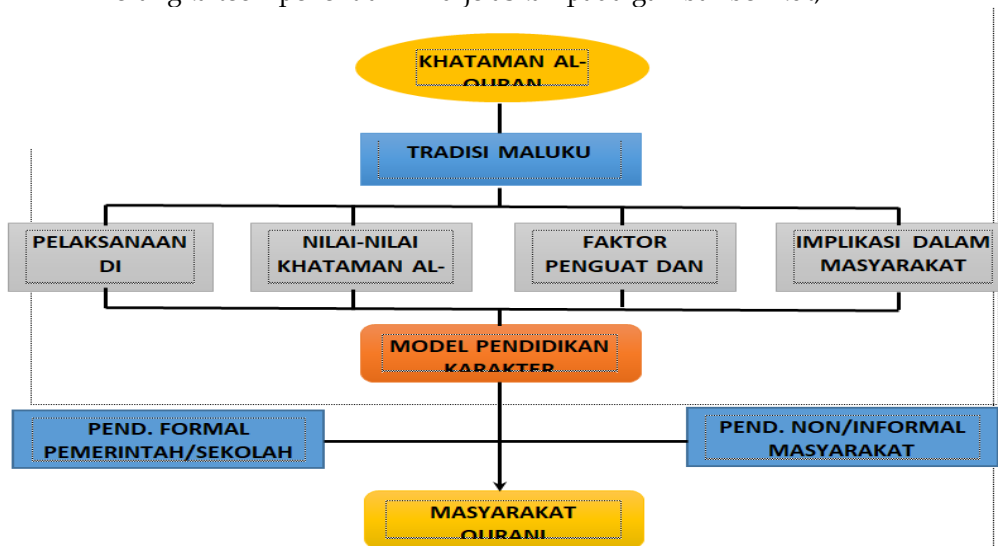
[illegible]

KHATAMAN AL-QURAN

TRADISI MALUKU

PELAKSANAAN DI

NILAI-NILAI KHATAMAN AL-

FAKTOR PENGUAT DAN

IMPLIKASI DALAM MASYARAKAT

MODEL PENDIDIKAN KARAKTER

PEND. FORMAL PEMERINTAH/SEKOLAH

PEND. NON/INFORMAL MASYARAKAT

MASYARAKAT QURANI